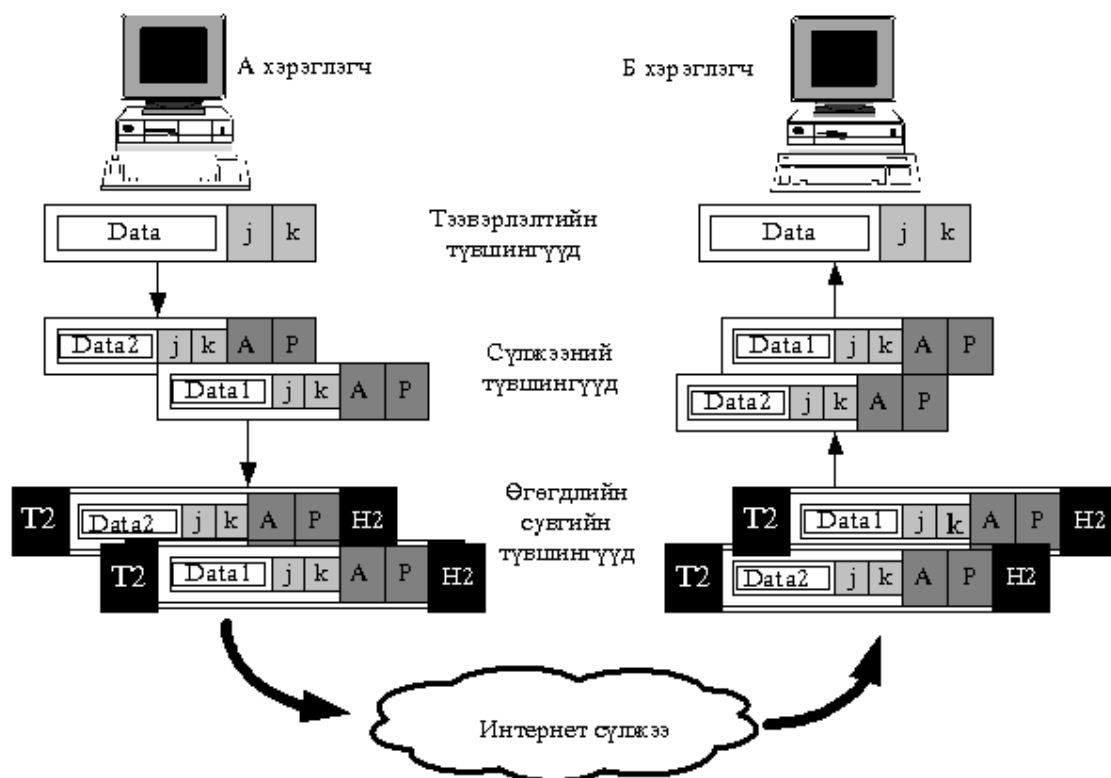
А хэрэглэгч

Б хэрэглэгч

Data j k

Тээвэрлэлтийн түвшингүүд

Data j k

Data2 j k A P

Data1 j k A P

Сүлжээний түвшингүүд

Data1 j k A P

Data2 j k A P

T2 Data2 j k A P H2

T2 Data1 j k A P H2

Өгөгдлийн сувгийн түвшингүүд

T2 Data1 j k A P H2

T2 Data2 j k A P H2

Интернет сүлжээ